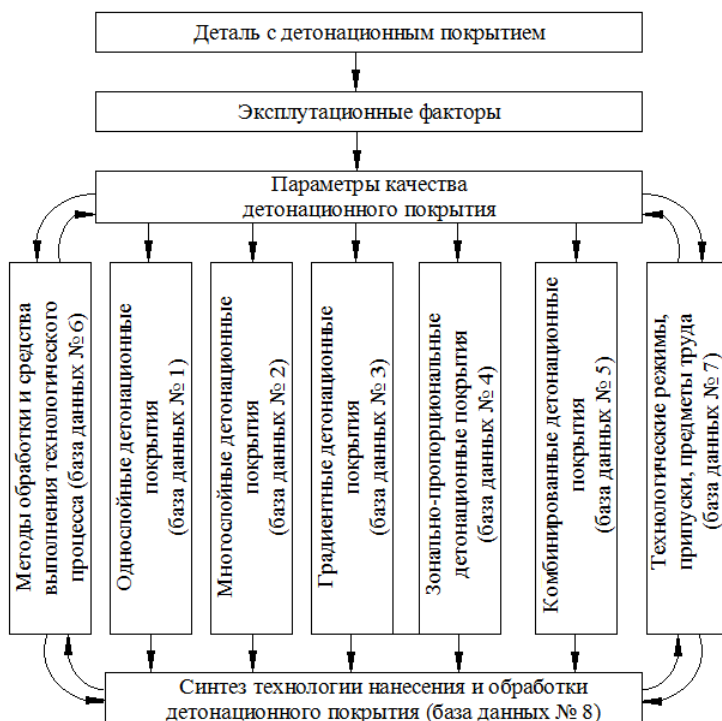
Деталь с детонационным покрытием

Эксплутационные факторы

Параметры качества детонационного покрытия

Методы обработки и средства выполнения технологического процесса (база данных № 6)

Однослойные детонационные покрытия (база данных № 1)

Многослойные детонационные покрытия (база данных № 2)

Градиентные детонационные покрытия (база данных № 3)

Зонально-пропорциональные детонационные покрытия (база данных № 4)

Комбинированные детонационные покрытия (база данных № 5)

Технологические режимы, припуски, предметы труда (база данных № 7)

Синтез технологии нанесения и обработки детонационного покрытия (база данных № 8)